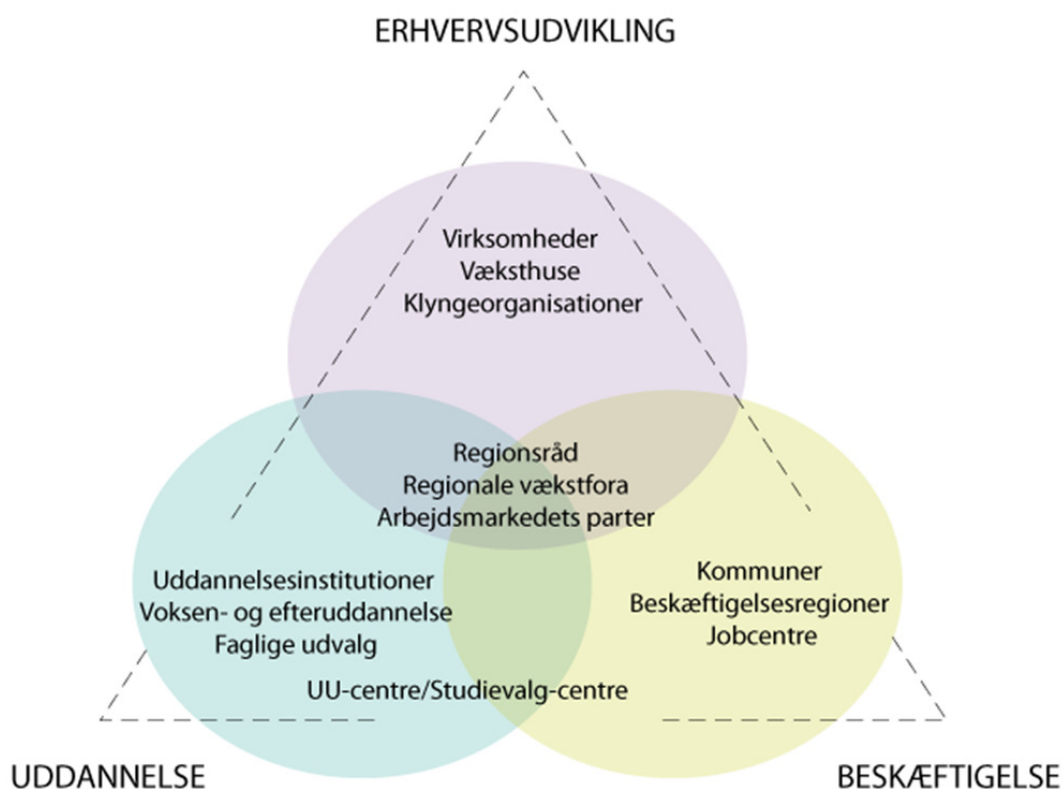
ERHVERVSUDVIKLING

Virksomheder
Væksthuse
Klyngeorganisationer

Regionsråd
Regionale vækstfora
Arbejdsmarkedets parter

Uddannelsesinstitutioner
Voksen- og efteruddannelse
Faglige udvalg

Kommuner
Beskæftigelsesregioner
Jobcentre

UU-centre/Studievalg-centre

UDDANNELSE

BESKÆFTIGELSE